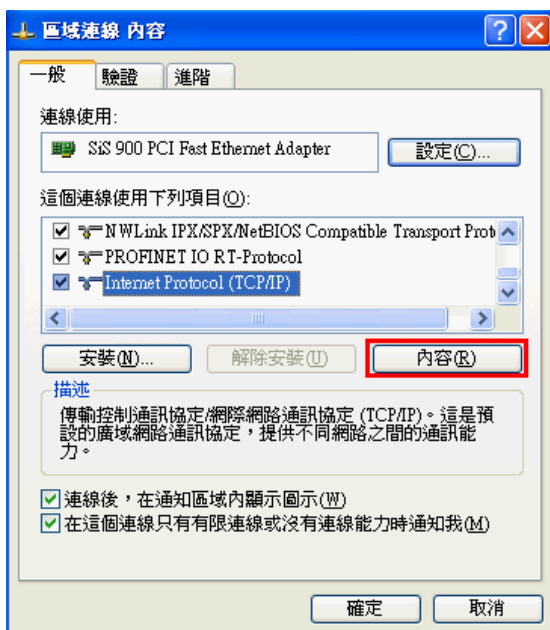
區域連線 內容

一般 | 驗證 | 進階

連線使用:

SiS 900 PCI Fast Ethernet Adapter

設定(C)...

這個連線使用下列項目(O):

NWLink IPX/SPX/NetBIOS Compatible Transport Prot

PROFINET IO RT-Protocol

Internet Protocol (TCP/IP)

安裝(N)... 解除安裝(U) 內容(R)

描述

傳輸控制通訊協定/網際網路通訊協定 (TCP/IP)。這是預設的廣域網路通訊協定，提供不同網路之間的通訊能力。

連線後，在通知區域內顯示圖示(W)

在這個連線只有有限連線或沒有連線能力時通知我(M)

確定 取消